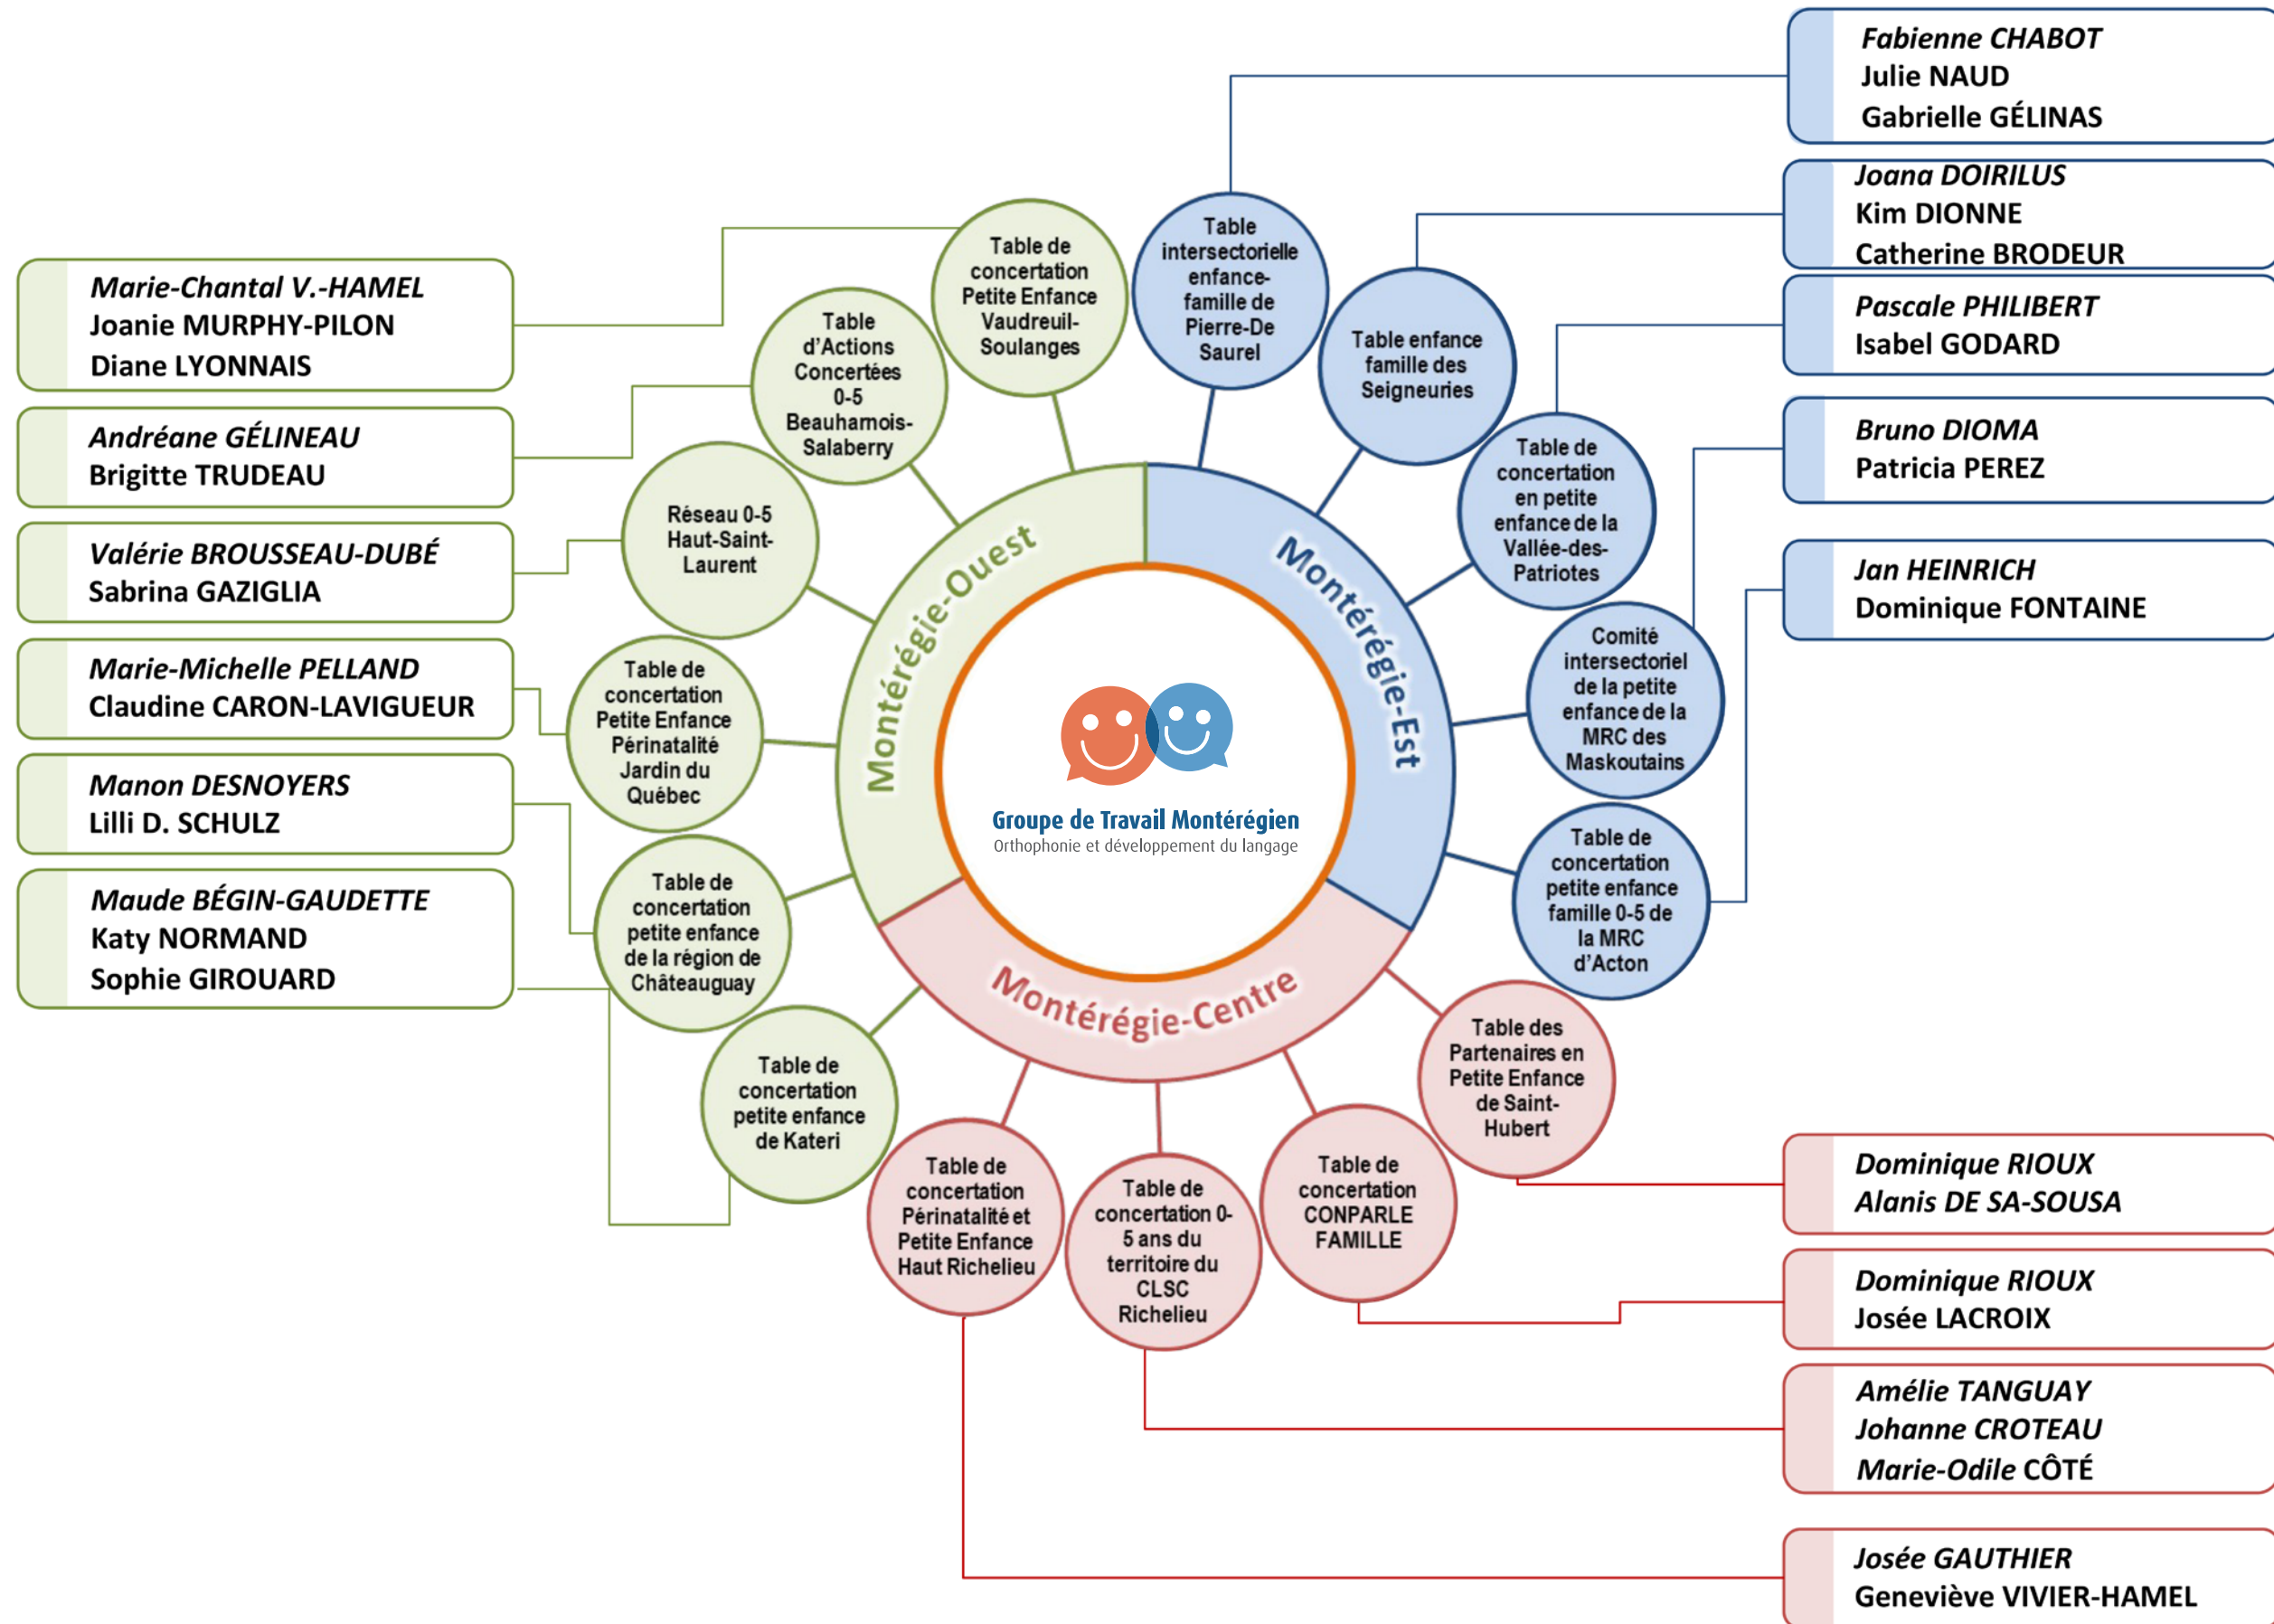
Marie-Chantal V.-HAMEL
Joanie MURPHY-PILON
Diane LYONNAIS

Andréane GÉLINEAU
Brigitte TRUDEAU

Valérie BROUSSEAU-DUBÉ
Sabrina GAZIGLIA

Marie-Michelle PELLAND
Claudine CARON-LAVIGUEUR

Manon DESNOYERS
Lilli D. SCHULZ

Maude BÉGIN-GAUDETTE
Katy NORMAND
Sophie GIROUARD

Table de concertation Petite Enfance Vaudreuil-Soulanges

Table d'Actions Concertées 0-5 Beauharnois-Salaberry

Réseau 0-5 Haut-Saint-Laurent

Table de concertation Petite Enfance Périnatalité Jardin du Québec

Table de concertation petite enfance de la région de Châteauguay

Table de concertation petite enfance de Kateri

Montérégie-Ouest

Montérégie-Est

Montérégie-Centre

Groupe de Travail Montérégien
Orthophonie et développement du langage

Table intersectorielle enfance-famille de Pierre-De Saurel

Table enfance famille des Seigneuries

Table de concertation en petite enfance de la Vallée-des-Patriotes

Comité intersectoriel de la petite enfance de la MRC des Maskoutains

Table de concertation petite enfance famille 0-5 de la MRC d'Acton

Table des Partenaires en Petite Enfance de Saint-Hubert

Table de concertation CONPARLE FAMILLE

Table de concertation 0-5 ans du territoire du CLSC Richelieu

Table de concertation Périnatalité et Petite Enfance Haut Richelieu

Fabienne CHABOT
Julie NAUD
Gabrielle GÉLINAS

Joana DOIRILUS
Kim DIONNE
Catherine BRODEUR

Pascale PHILIBERT
Isabel GODARD

Bruno DIOMA
Patricia PEREZ

Jan HEINRICH
Dominique FONTAINE

Dominique RIOUX
Alanis DE SA-SOUSA

Dominique RIOUX
Josée LACROIX

Amélie TANGUAY
Johanne CROTEAU
Marie-Odile CÔTÉ

Josée GAUTHIER
Geneviève VIVIER-HAMEL